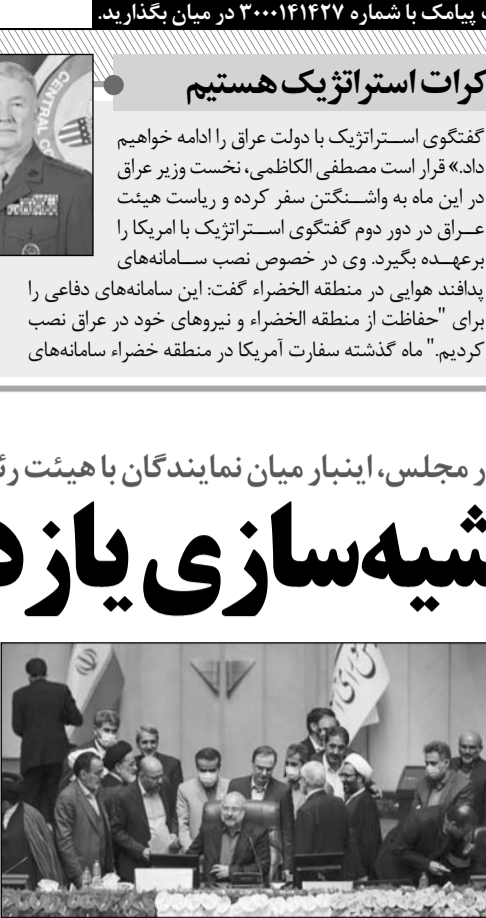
پیامک با شماره ۳۰۰۰۱۴۱۴۲۷ در میان بگذارید.

کرات استراتژیک هستیم

گفتگوی استراتژیک با دولت عراق را ادامه خواهیم داد.» قرار است مصطفی الکاظمی، نخست وزیر عراق در این ماه به واشنگتن سفر کرده و ریاست هیئت عراق در دور دوم گفتگوی استراتژیک با امریکا را برعهده بگیرد. وی در خصوص نصب سامانه‌های پدافند هوایی در منطقه الخضراء گفت: این سامانه‌های دفاعی را برای "حفاظت از منطقه الخضراء و نیروهای خود در عراق نصب کردیم." ماه گذشته سفارت آمریکا در منطقه خضراء سامانه‌های

ر مجلس، اینبار میان نمایندگان با هیئت رئ

شیه‌سازی یازد